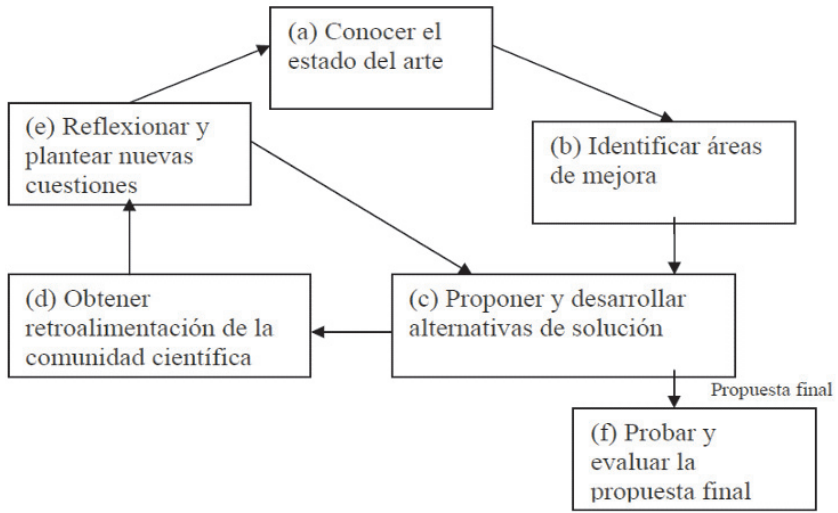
(a) Conocer el estado del arte

(b) Identificar áreas de mejora

(e) Reflexionar y plantear nuevas cuestiones

(d) Obtener retroalimentación de la comunidad científica

(c) Proponer y desarrollar alternativas de solución

Propuesta final

(f) Probar y evaluar la propuesta final